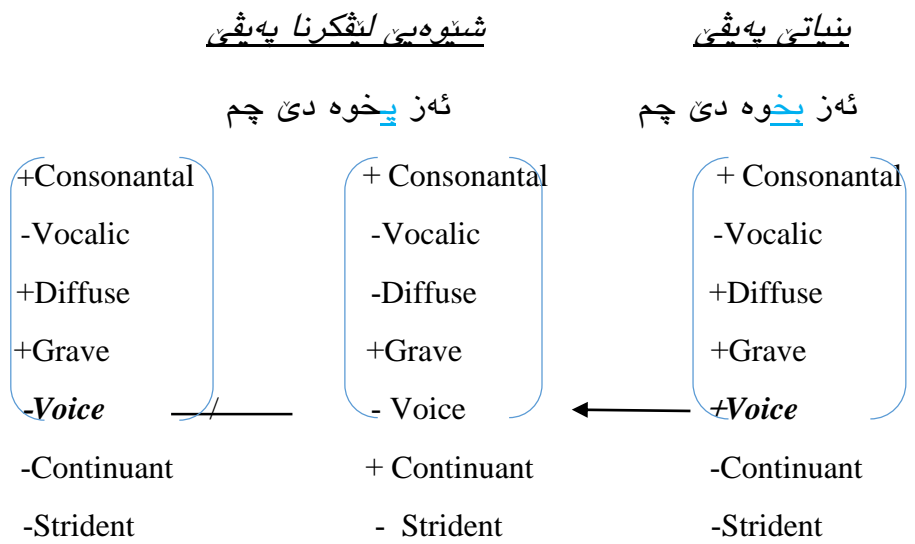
بنیاتێ یەڤێ

شێوەیێ لێڤکرنا یەڤێ

ئەز بخوە دێ چم

ئەز پخوە دێ چم

+ Consonantal
-Vocalic
+Diffuse
+Grave
+Voice
-Continuant
-Strident

+ Consonantal
-Vocalic
-Diffuse
+Grave
- Voice
+ Continuant
- Strident

+Consonantal
-Vocalic
+Diffuse
+Grave
-Voice
-Continuant
-Strident